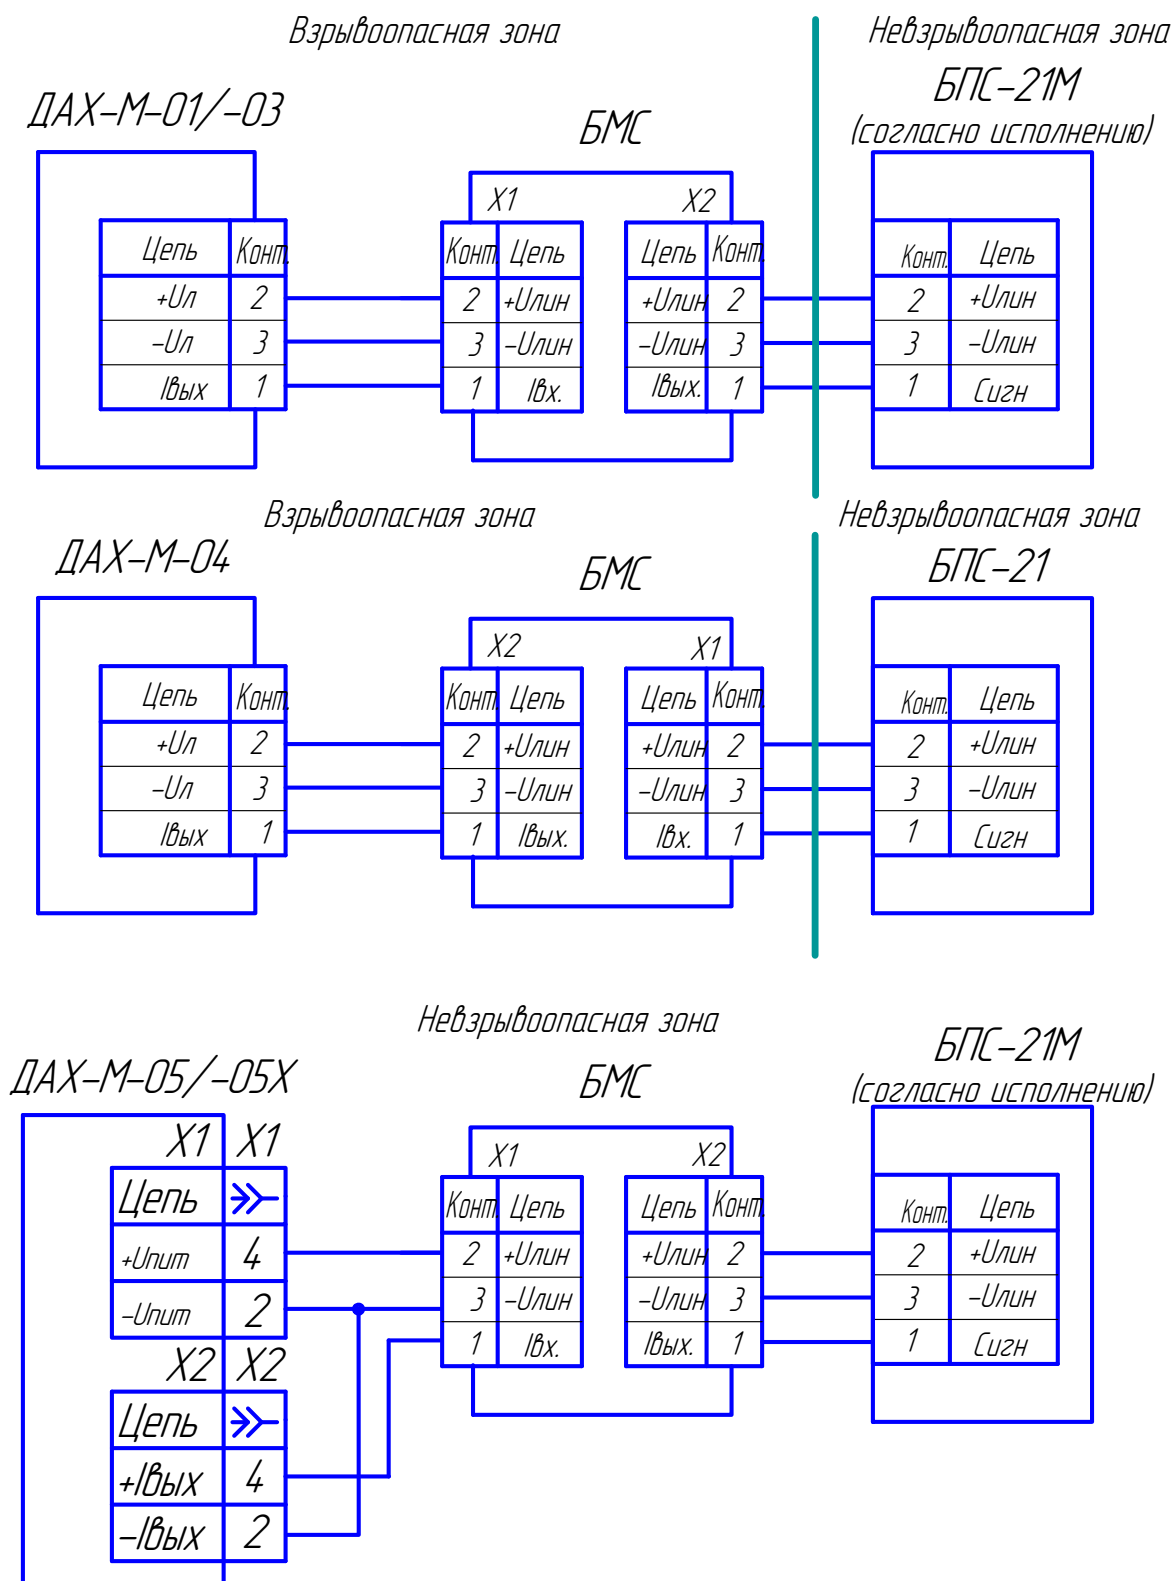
Взрывоопасная зона

Невзрывоопасная зона

ДАХ-М-01/-03

БМС

БПС-21М
(согласно исполнению)

X1 X2

| Цепь | Конт. |
|---|---|
| +Uп | 2 |
| -Uп | 3 |
| Iвых | 1 |

| Конт. | Цепь |
|---|---|
| 2 | +Uлин |
| 3 | -Uлин |
| 1 | Iвх. |

| Цепь | Конт. |
|---|---|
| +Uлин | 2 |
| -Uлин | 3 |
| Iвых. | 1 |

| Конт. | Цепь |
|---|---|
| 2 | +Uлин |
| 3 | -Uлин |
| 1 | Сигн |

Взрывоопасная зона

Невзрывоопасная зона

ДАХ-М-04

БМС

БПС-21

X2 X1

| Цепь | Конт. |
|---|---|
| +Uп | 2 |
| -Uп | 3 |
| Iвых | 1 |

| Конт. | Цепь |
|---|---|
| 2 | +Uлин |
| 3 | -Uлин |
| 1 | Iвых. |

| Цепь | Конт. |
|---|---|
| +Uлин | 2 |
| -Uлин | 3 |
| Iвх. | 1 |

| Конт. | Цепь |
|---|---|
| 2 | +Uлин |
| 3 | -Uлин |
| 1 | Сигн |

Невзрывоопасная зона

ДАХ-М-05/-05X

БМС

БПС-21М
(согласно исполнению)

| X1 | X1 |
|---|---|
| Цепь | ≫ |
| +Uпит | 4 |
| -Uпит | 2 |

| X2 | X2 |
|---|---|
| Цепь | ≫ |
| +Iвых | 4 |
| -Iвых | 2 |

X1 X2

| Конт. | Цепь |
|---|---|
| 2 | +Uлин |
| 3 | -Uлин |
| 1 | Iвх. |

| Цепь | Конт. |
|---|---|
| +Uлин | 2 |
| -Uлин | 3 |
| Iвых. | 1 |

| Конт. | Цепь |
|---|---|
| 2 | +Uлин |
| 3 | -Uлин |
| 1 | Сигн |